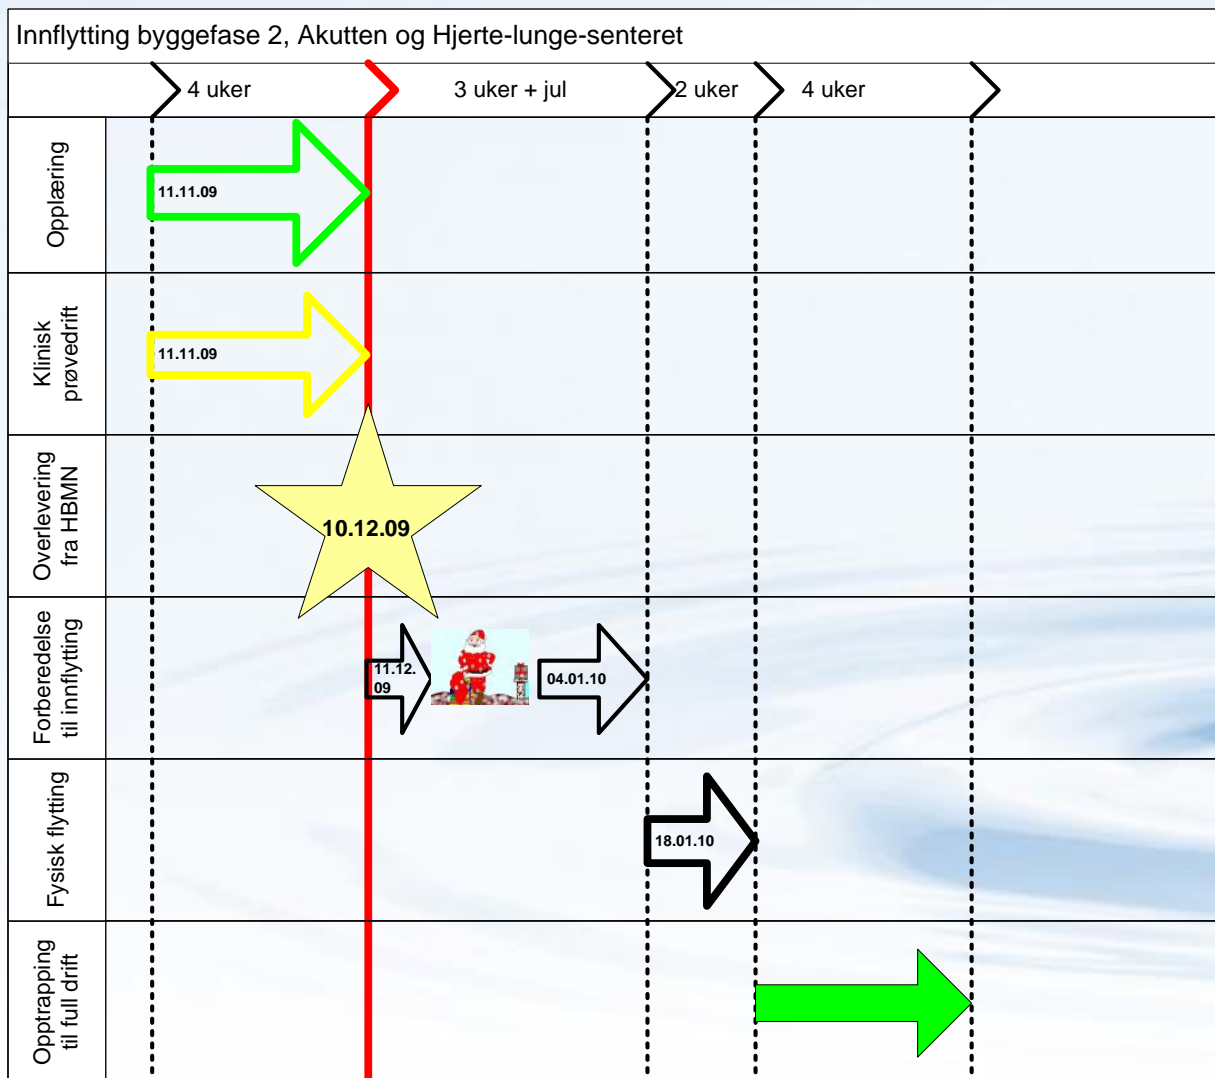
Innflytting byggefase 2, Akutten og Hjerte-lunge-senteret

4 uker

3 uker + jul

2 uker

4 uker

Opplæring

11.11.09

Klinisk prøvedrift

11.11.09

Overlevering fra HBMN

10.12.09

Forberedelse til innflytting

11.12.09

04.01.10

Fysisk flytting

18.01.10

Opptrapping til full drift